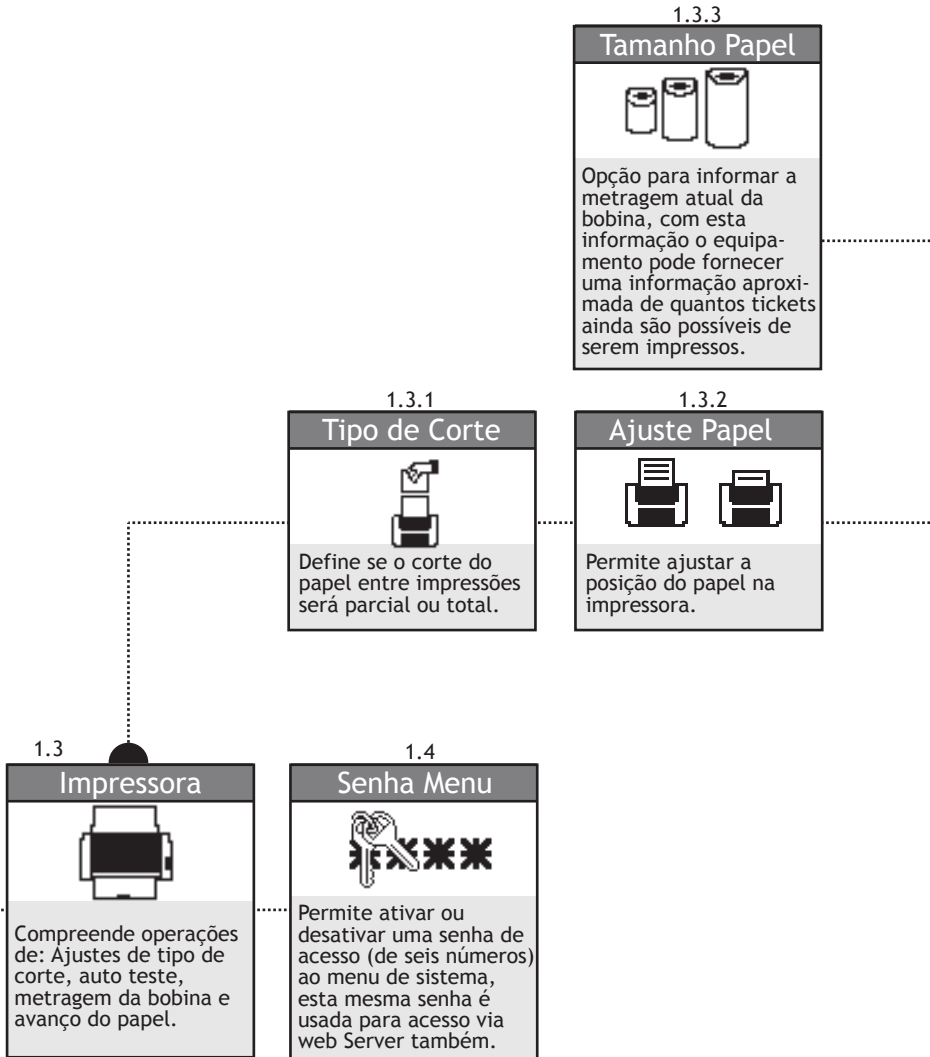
1.3.3
Tamanho Papel

Opção para informar a metragem atual da bobina, com esta informação o equipamento pode fornecer uma informação aproximada de quantos tickets ainda são possíveis de serem impressos.

1.3.1
Tipo de Corte

Define se o corte do papel entre impressões será parcial ou total.

1.3.2
Ajuste Papel

Permite ajustar a posição do papel na impressora.

1.3
Impressora

Compreende operações de: Ajustes de tipo de corte, auto teste, metragem da bobina e avanço do papel.

1.4
Senha Menu

Permite ativar ou desativar uma senha de acesso (de seis números) ao menu de sistema, esta mesma senha é usada para acesso via web Server também.